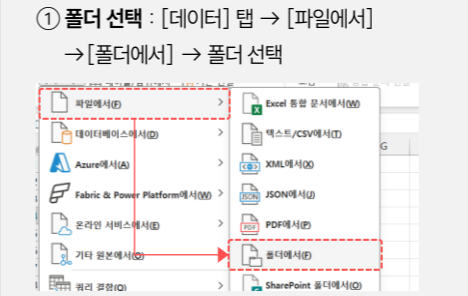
① 폴더 선택 : [데이터] 탭 → [파일에서] →[폴더에서] → 폴더 선택

파일에서(F)
데이터베이스에서(D)
Azure에서(A)
Fabric & Power Platform에서(W)
온라인 서비스에서(E)
기타 원본에서(O)
쿼리 결합(Q)

Excel 통합 문서에서(W)
텍스트/CSV에서(T)
XML에서(X)
JSON에서(J)
PDF에서(P)
폴더에서(F)
SharePoint 폴더에서(H)